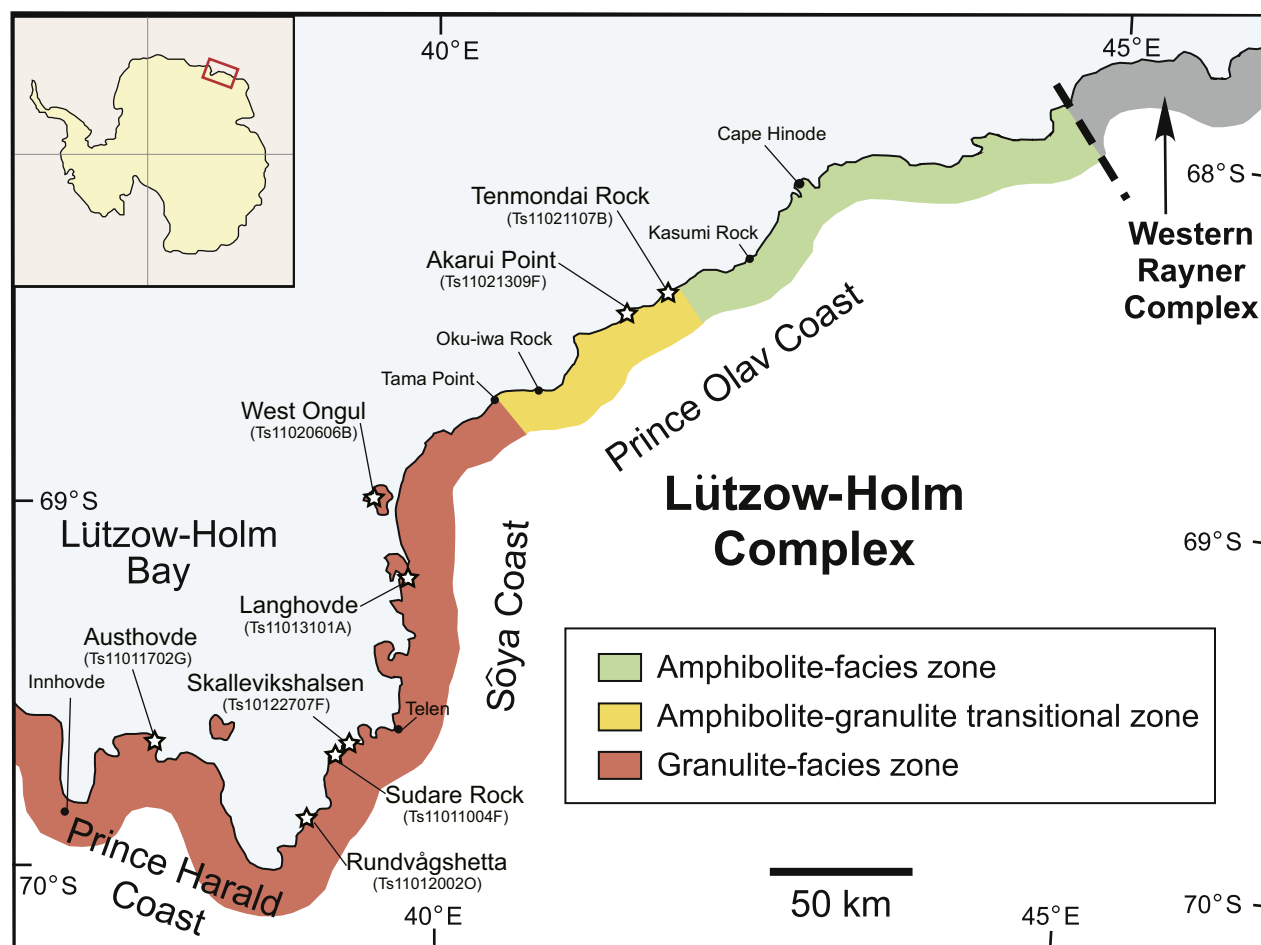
40° E

45° E

68° S

Cape Hinode

Tenmondai Rock
(Ts11021107B)

Kasumi Rock

Western Rayner Complex

Akarui Point
(Ts11021309F)

Prince Olav Coast

Oku-iwa Rock

Tama Point

West Ongul
(Ts11020606B)

69° S

Lützow-Holm Bay

Lützow-Holm Complex

69° S

Sôya Coast

Langhovde
(Ts11013101A)

Austhovde
(Ts11011702G)

Innhovde

Skallevikshalsen
(Ts10122707F)

Telen

| | |
|---|---|
| | Amphibolite-facies zone |
| | Amphibolite-granulite transitional zone |
| | Granulite-facies zone |

Sudare Rock
(Ts11011004F)

Rundvågshetta
(Ts11012002O)

Prince Harald Coast

70° S

40° E

50 km

45° E

70° S